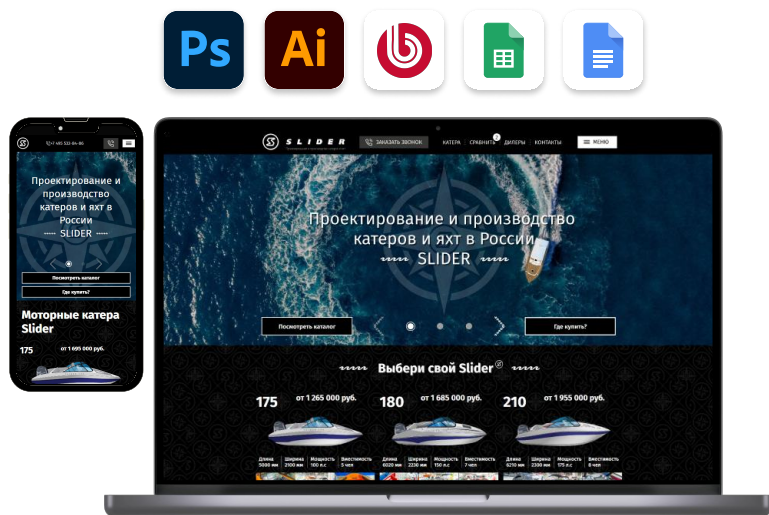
Ps

Ai

+7 495 532-84-86

Проектирование и производство катеров и яхт в России
SLIDER

Посмотреть каталог

Где купить?

Моторные катера Slider

175

от 1 695 000 руб.

SLIDER

ЗАКАЗАТЬ ЗВОНОК

КАТЕРА СРАВНИТЬ ДИЛЕРЫ КОНТАКТЫ

МЕНЮ

Проектирование и производство катеров и яхт в России
SLIDER

Посмотреть каталог

Где купить?

Выбери свой Slider®

175 от 1 265 000 руб.

180 от 1 685 000 руб.

210 от 1 955 000 руб.

| Длина 5000 мм | Ширина 2100 мм | Мощность 100 л.с. | Вместимость 5 чел |
|---|---|---|---|

| Длина 6020 мм | Ширина 2230 мм | Мощность 150 л.с. | Вместимость 7 чел |
|---|---|---|---|

| Длина 6210 мм | Ширина 2300 мм | Мощность 175 л.с. | Вместимость 8 чел |
|---|---|---|---|